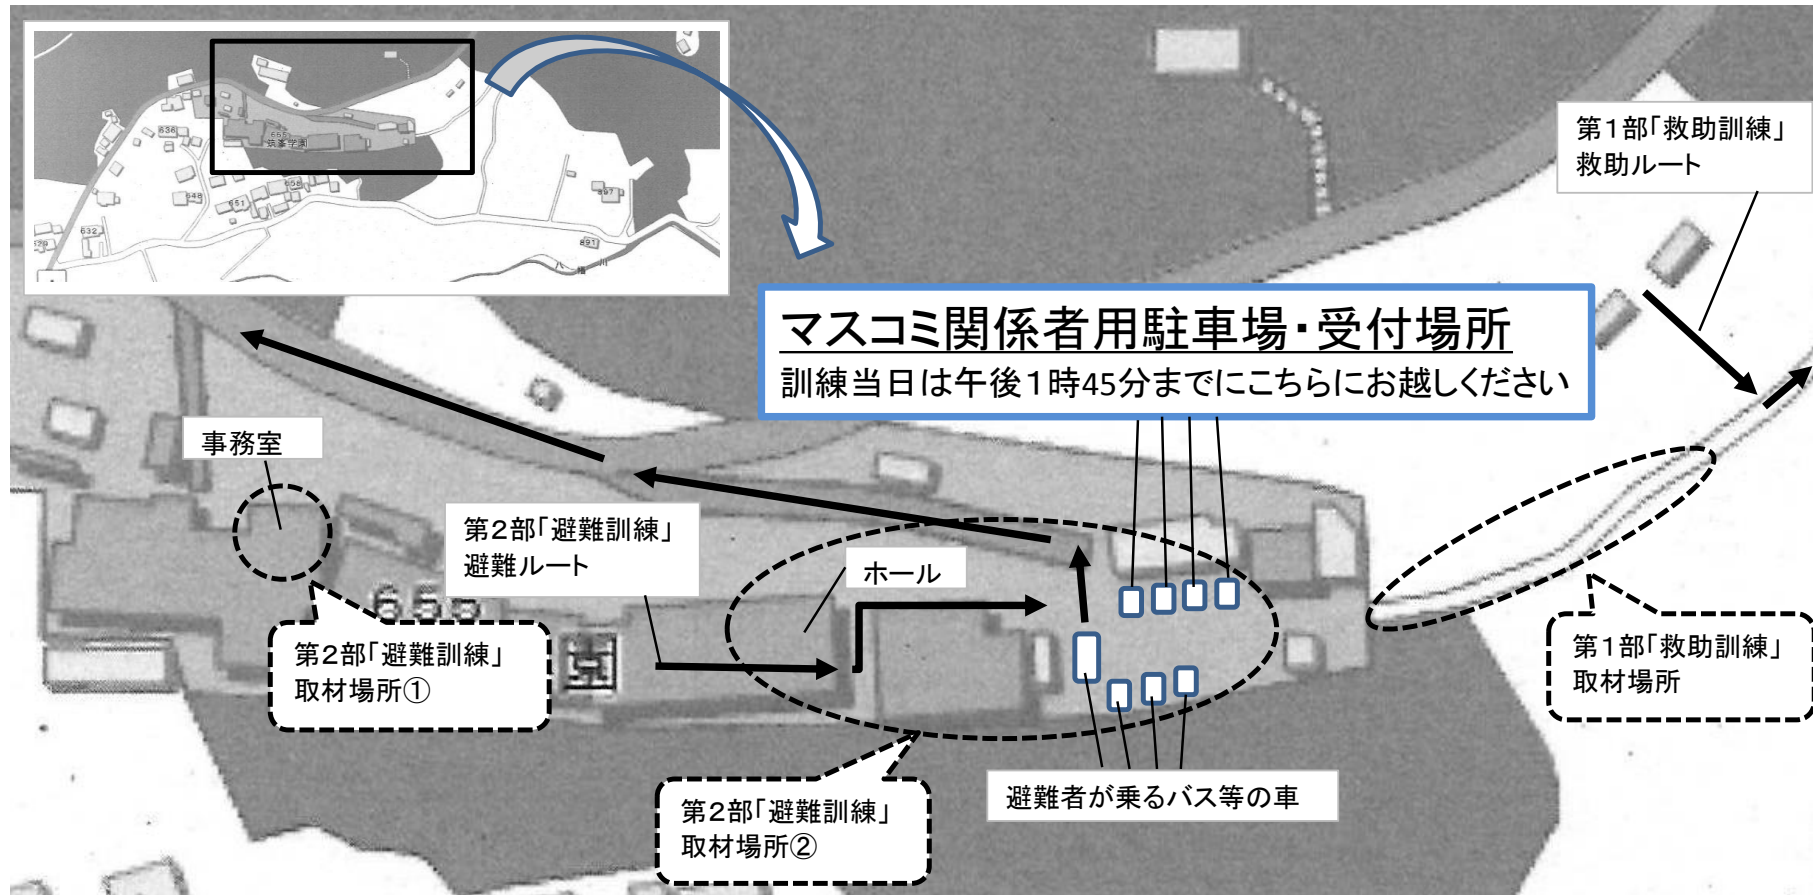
636
655
651
658
648
632
697
691
八
川

第１部「救助訓練」
救助ルート

マスコミ関係者用駐車場・受付場所
訓練当日は午後１時45分までにこちらにお越しください

事務室

第２部「避難訓練」
避難ルート

ホール

655

第２部「避難訓練」
取材場所①

第１部「救助訓練」
取材場所

避難者が乗るバス等の車

第２部「避難訓練」
取材場所②